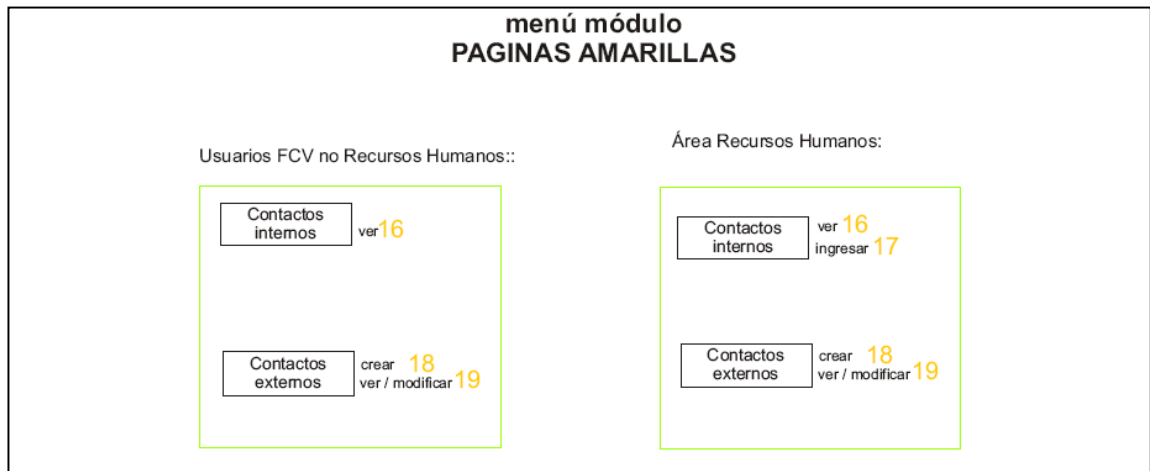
menú módulo
PAGINAS AMARILLAS

Usuarios FCV no Recursos Humanos::

Contactos internos ver 16

Contactos externos crear 18
ver / modificar 19

Área Recursos Humanos:

Contactos internos ver 16
ingresar 17

Contactos externos crear 18
ver / modificar 19